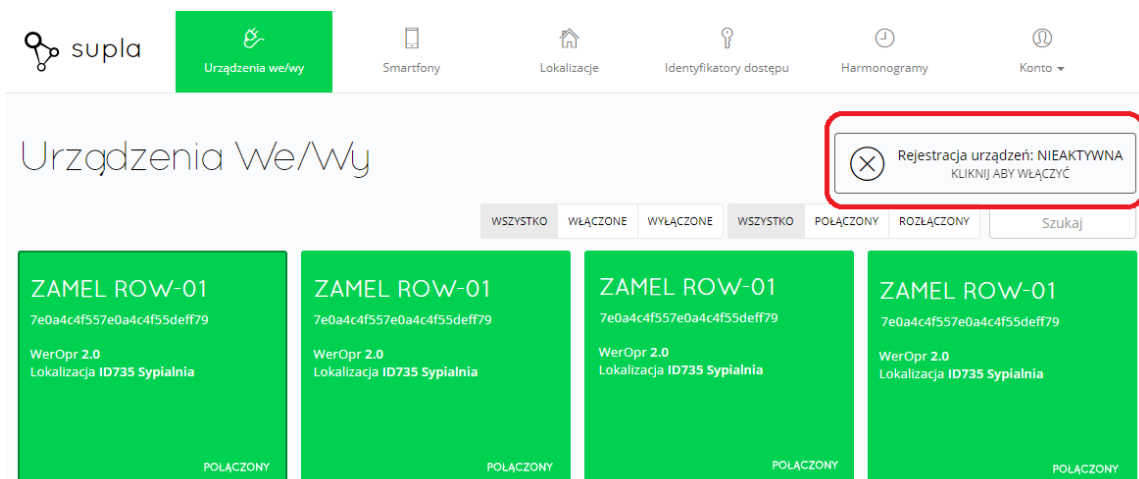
supla

Urządzenia we/wy

Smartfony

Lokalizacje

Identyfikatory dostępu

Harmonogramy

Konto

Urządzenia We/Wy

Rejestracja urządzeń: NIEAKTYWNA
KLIKNIJ ABY WŁĄCZYĆ

WSZYSTKO | WŁĄCZONE | WYŁĄCZONE | WSZYSTKO | POŁĄCZONY | ROZŁĄCZONY

Szukaj

ZAMEL ROW-01
7e0a4c4f557e0a4c4f55deff79
WerOpr 2.0
Lokalizacja ID735 Sypialnia
POŁĄCZONY

ZAMEL ROW-01
7e0a4c4f557e0a4c4f55deff79
WerOpr 2.0
Lokalizacja ID735 Sypialnia
POŁĄCZONY

ZAMEL ROW-01
7e0a4c4f557e0a4c4f55deff79
WerOpr 2.0
Lokalizacja ID735 Sypialnia
POŁĄCZONY

ZAMEL ROW-01
7e0a4c4f557e0a4c4f55deff79
WerOpr 2.0
Lokalizacja ID735 Sypialnia
POŁĄCZONY